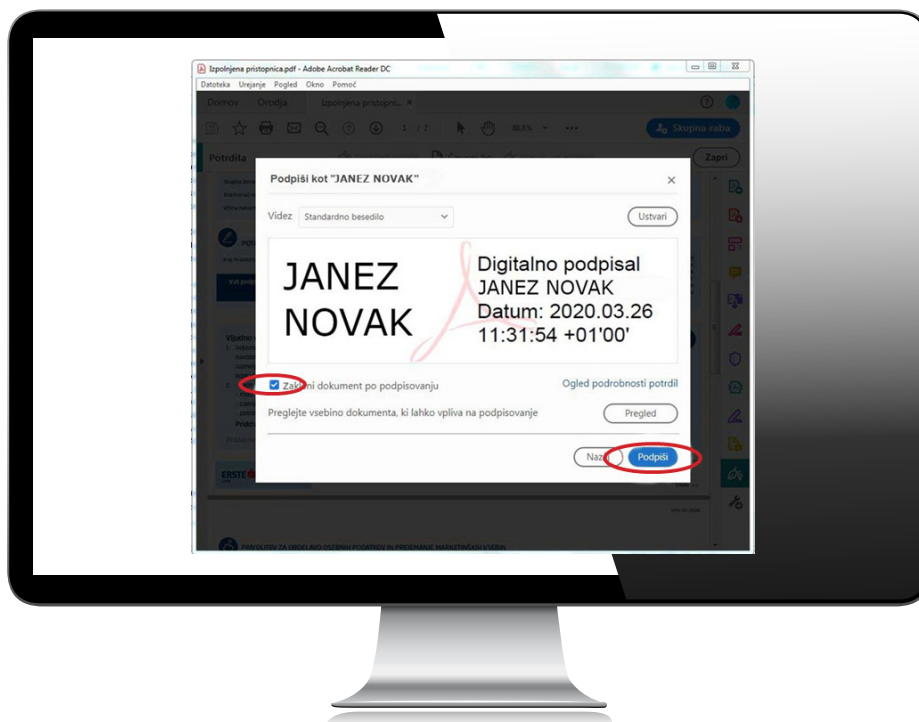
Izpolnjena pristopnica.pdf - Adobe Acrobat Reader DC

Datoteka Urejanje Pogled Okno Pomoč

Domov Orodja Izpolnjena pristopni... ×

1 / 7 88,5%

Skupna raba

Potrdila

Zapri

Podpiši kot "JANEZ NOVAK"

×

Videz Standardno besedilo

Ustvari

JANEZ NOVAK

Digitalno podpisal JANEZ NOVAK Datum: 2020.03.26 11:31:54 +01'00'

Zakleni dokument po podpisovanju

Ogled podrobnosti potrdil

Preglejte vsebino dokumenta, ki lahko vpliva na podpisovanje

Pregled

Nazaj

Podpiši

ERSTE

PRIVOLITEV ZA OBDELAVO OSEBNIH PODATKOV IN PREJEMANJE MARKETINŠKIH VSEBIN